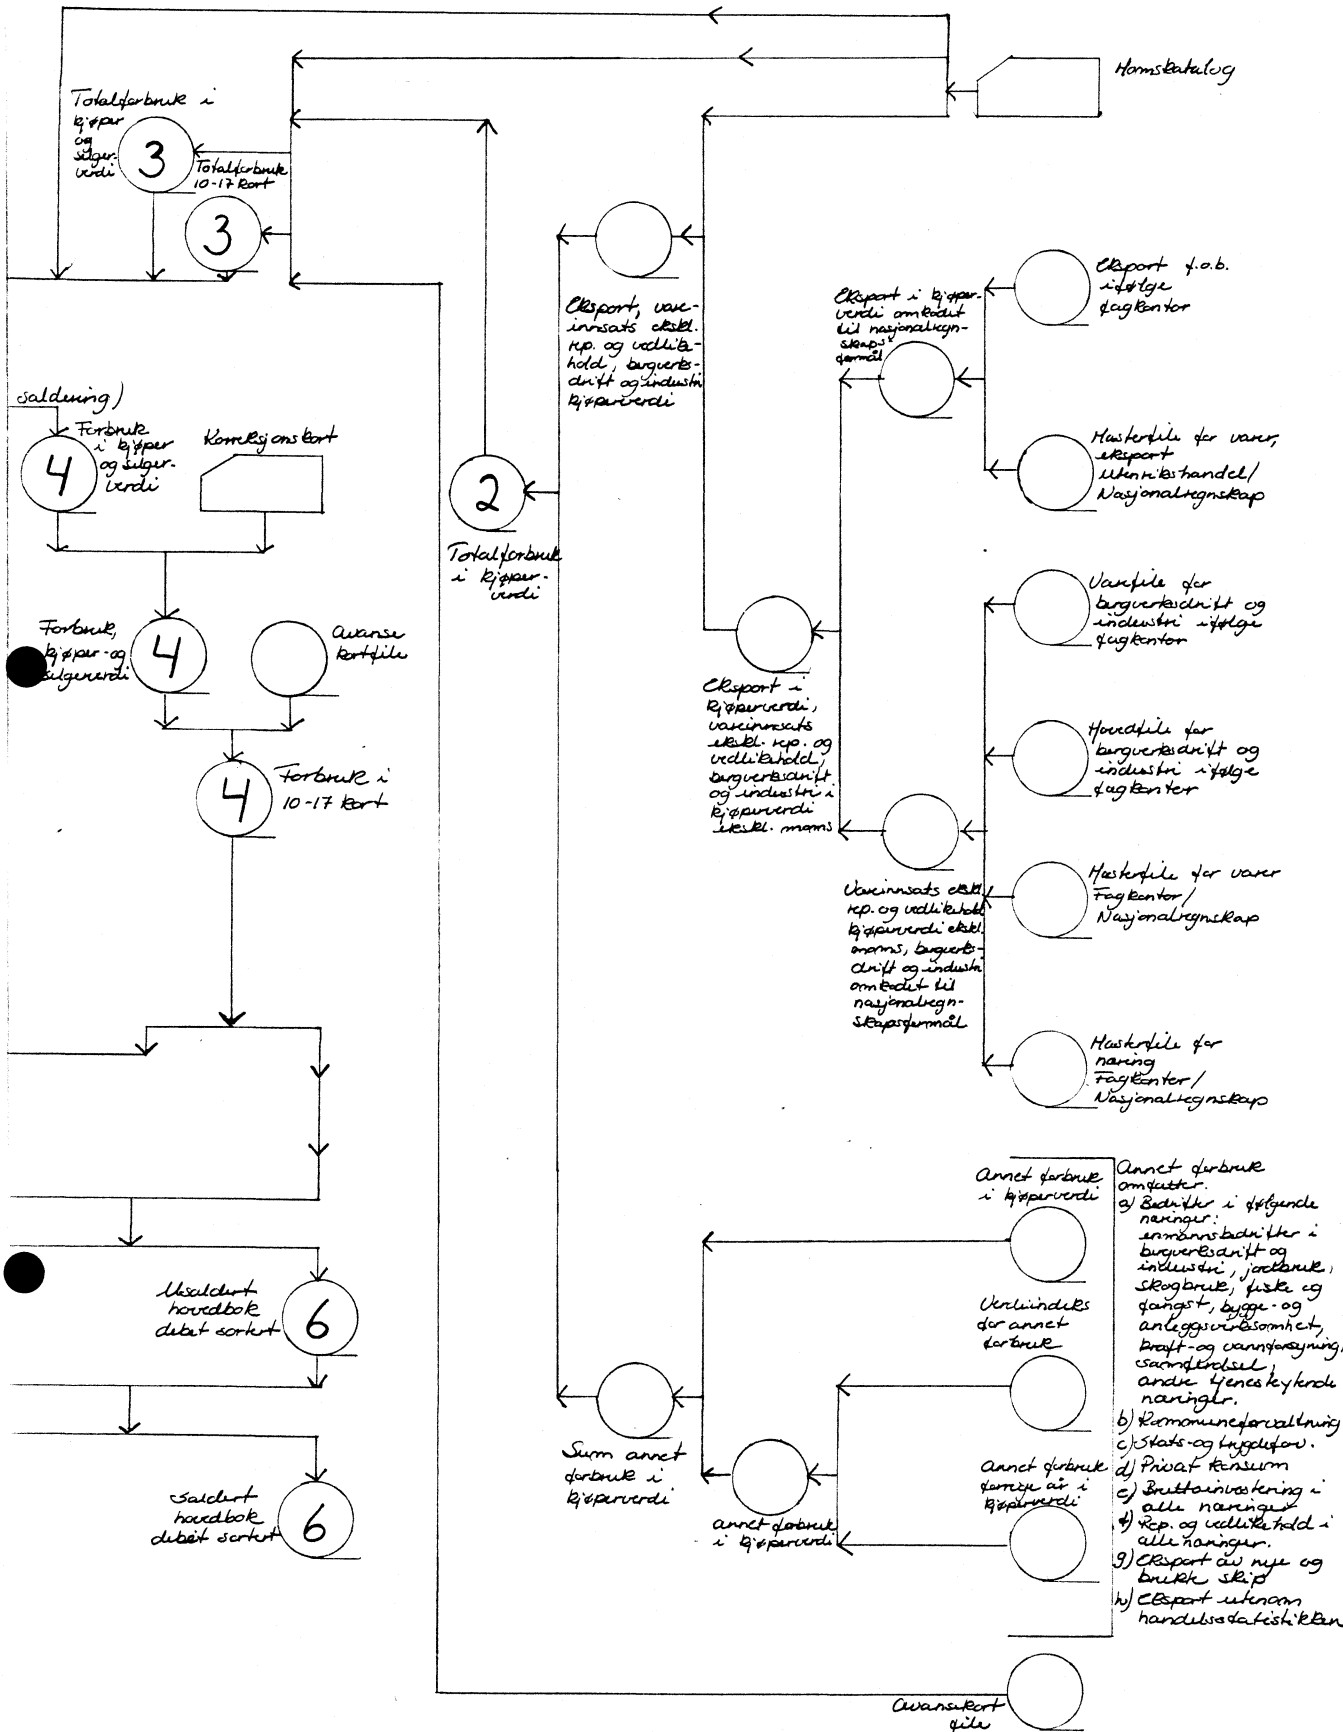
Varekatalog

Totalforbruk i kjøper og selger-verdi
3
Totalforbruk 10-17 kort
3

saldering)
Forbruk i kjøper og selger-verdi
4
Korreksjonskort

Forbruk, kjøper-og selgerverdi
4
Avanse kortfile

4
Forbruk i 10-17 kort

Usaldert hovedbok debet sortert
6

Saldert hovedbok debet sortert
6

2
Totalforbruk i kjøper-verdi

Eksport, vareinnsats ekskl. rep. og vedlikehold, bergverksdrift og industri kjøperverdi

Eksport i kjøperverdi omkodet til nasjonalregnskapsformål

Eksport f.o.b. ifølge fagkontor

Masterfile for varer, eksport Utenrikshandel/ Nasjonalregnskap

Varefile for bergverksdrift og industri ifølge fagkontor

Eksport i kjøperverdi, vareinnsats ekskl. rep. og vedlikehold, bergverksdrift og industri i kjøperverdi ekskl. moms

Hovedfile for bergverksdrift og industri ifølge fagkontor

Masterfile for varer Fagkontor/ Nasjonalregnskap

Vareinnsats ekskl. rep. og vedlikehold kjøperverdi ekskl. moms, bergverksdrift og industri omkodet til nasjonalregnskapsformål

Masterfile for næring Fagkontor/ Nasjonalregnskap

Annet forbruk i kjøperverdi

Verdiindeks for annet forbruk

Annet forbruk fremregnet i kjøperverdi

Annet forbruk i kjøperverdi

Sum annet forbruk i kjøperverdi

Annet forbruk omfatter:
a) Bedrifter i følgende næringer: enmannsbedrifter i bergverksdrift og industri, jordbruk, skogbruk, fiske og fangst, bygge- og anleggsvirksomhet, kraft- og vannforsyning, samferdsel, andre tjenesteytende næringer.
b) Kommuneforvaltning
c) Stats- og trygdeforv.
d) Privat konsum
e) Bruttoinvestering i alle næringer
f) Rep. og vedlikehold i alle næringer.
g) Eksport av nye og brukte skip
h) Eksport utenom handelsstatistikken

Avansekort file